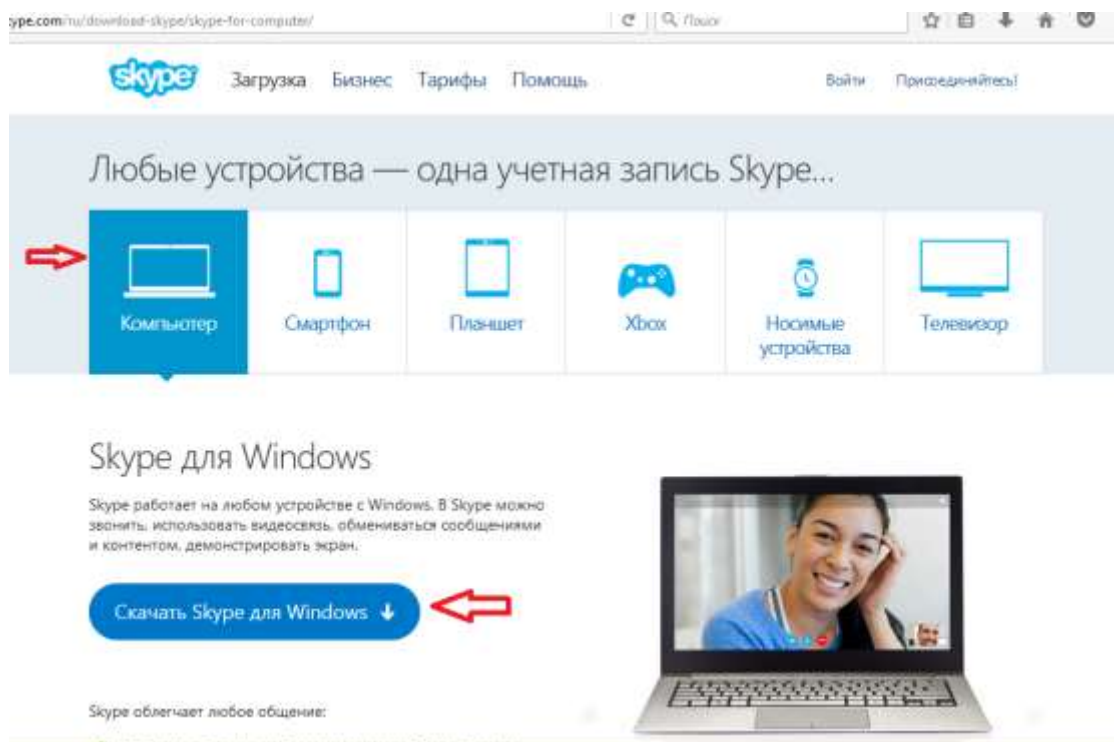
ype.com/ru/download-skype/skype-for-computer/

Q Поиск

skype Загрузка Бизнес Тарифы Помощь

Войти Присоединяйтесь!

Любые устройства — одна учетная запись Skype...

Компьютер

Смартфон

Планшет

Xbox

Носимые устройства

Телевизор

Skype для Windows

Skype работает на любом устройстве с Windows. В Skype можно звонить, использовать видеосвязь, обмениваться сообщениями и контентом, демонстрировать экран.

Скачать Skype для Windows

Skype облегчает любое общение: